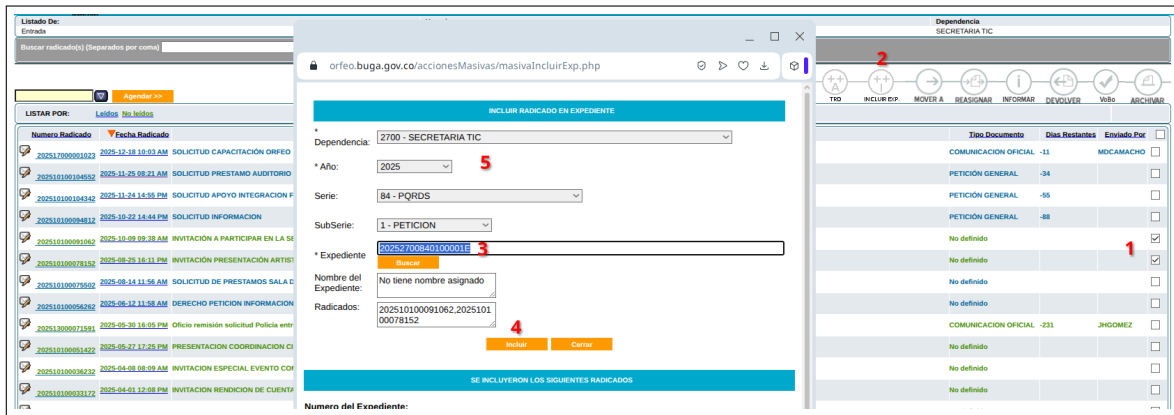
Listado De:
Entrada
Dependencia
SECRETARIA TIC
Buscar radicado(s) (Separados por coma)

orfeo.buga.gov.co/accionesMasivas/masivaIncluirExp.php

Agendar >>
LISTAR POR: Leidos No leidos

TRD INCLUIR EXP. MOVER A REASIGNAR INFORMAR DEVOLVER VoBo ARCHIVAR
2

INCLUIR RADICADO EN EXPEDIENTE

* Dependencia: 2700 - SECRETARIA TIC
* Año: 2025 5
Serie: 84 - PQRDS
SubSerie: 1 - PETICION
* Expediente 202527008401000​01E 3
Buscar
Nombre del Expediente: No tiene nombre asignado
Radicados: 202510100091062,202510100078152
4
Incluir Cerrar

SE INCLUYERON LOS SIGUIENTES RADICADOS

Numero del Expediente:

| Numero Radicado | Fecha Radicado | | Tipo Documento | Dias Restantes | Enviado Por |
|---|---|---|---|---|---|
| 202517000001023 | 2025-12-18 10:03 AM | SOLICITUD CAPACITACIÓN ORFEO | COMUNICACION OFICIAL | -11 | MDCAMACHO |
| 202510100104552 | 2025-11-25 08:21 AM | SOLICITUD PRESTAMO AUDITORIO | PETICIÓN GENERAL | -34 | |
| 202510100104342 | 2025-11-24 14:55 PM | SOLICITUD APOYO INTEGRACION F | PETICIÓN GENERAL | -55 | |
| 202510100094812 | 2025-10-22 14:44 PM | SOLICITUD INFORMACION | PETICIÓN GENERAL | -88 | |
| 202510100091062 | 2025-10-09 09:38 AM | INVITACIÓN A PARTICIPAR EN LA SE | No definido | | |
| 202510100078152 | 2025-08-25 16:11 PM | INVITACIÓN PRESENTACIÓN ARTIST | No definido | | |
| 202510100075502 | 2025-08-14 11:56 AM | SOLICITUD DE PRESTAMOS SALA D | No definido | | |
| 202510100056262 | 2025-06-12 11:58 AM | DERECHO PETICION INFORMACION | No definido | | |
| 202513000071591 | 2025-05-30 16:05 PM | Oficio remisión solicitud Policia entr | COMUNICACION OFICIAL | -231 | JHGOMEZ |
| 202510100051422 | 2025-05-27 17:25 PM | PRESENTACION COORDINACION CI | No definido | | |
| 202510100036232 | 2025-04-08 08:09 AM | INVITACION ESPECIAL EVENTO CO | No definido | | |
| 202510100033172 | 2025-04-01 12:08 PM | INVITACION RENDICION DE CUENTA | No definido | | |

1